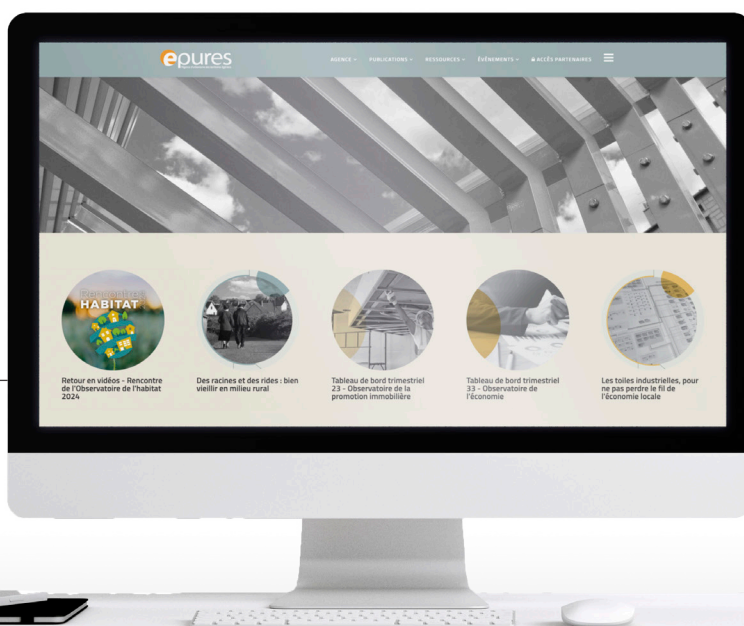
epures

AGENCE ⌄ PUBLICATIONS ⌄ RESSOURCES ⌄ ÉVÉNEMENTS ⌄ ACCÈS PARTENAIRES

Rencontres HABITAT

Retour en vidéos - Rencontre de l'Observatoire de l'habitat 2024

Des racines et des rides : bien vieillir en milieu rural

Tableau de bord trimestriel 23 - Observatoire de la promotion immobilière

Tableau de bord trimestriel 33 - Observatoire de l'économie

Les toiles industrielles, pour ne pas perdre le fil de l'économie locale